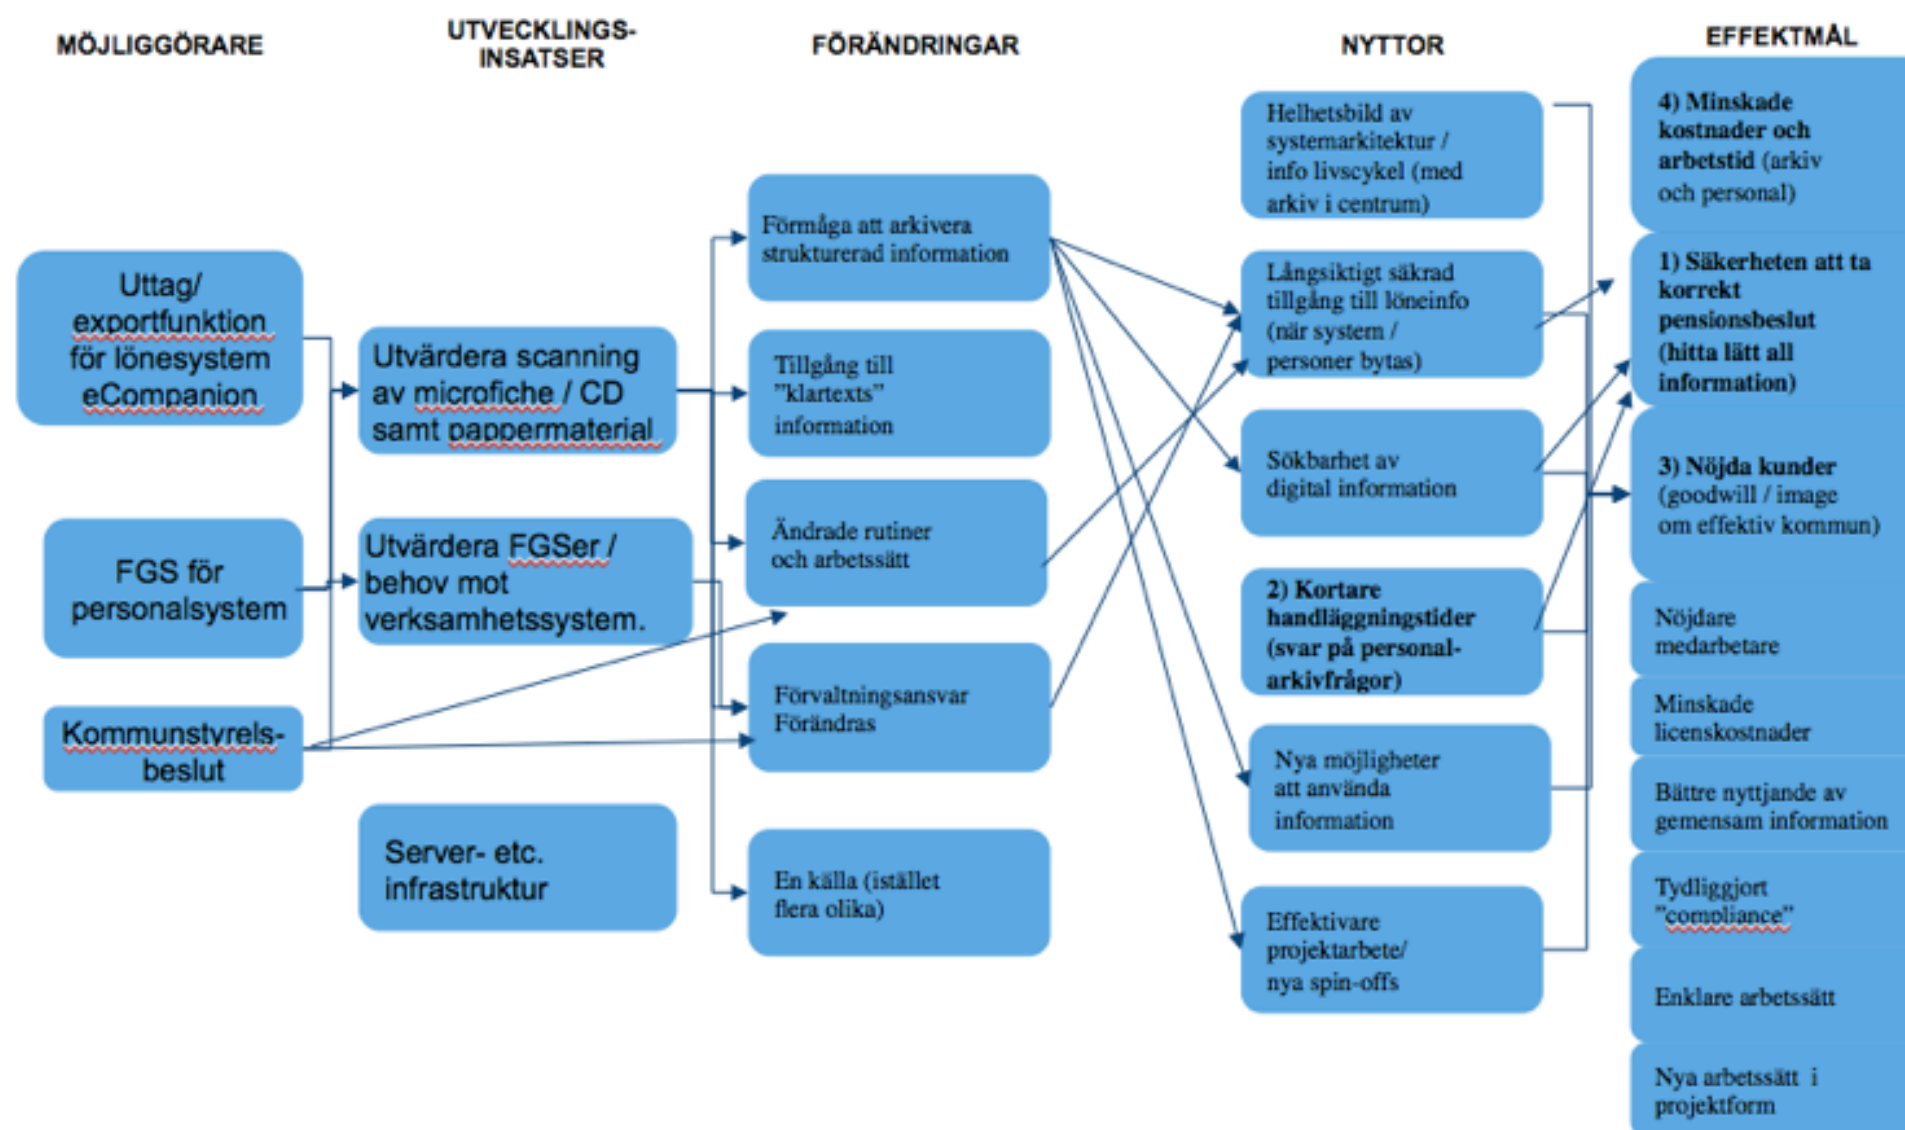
MÖJLIGGÖRARE

Uttag/ exportfunktion för lönesystem eCompanion

FGS för personalsystem

Kommunstyrels-beslut

UTVECKLINGS-INSATSER

Utvärdera scanning av microfiche / CD samt pappermaterial

Utvärdera FGSer / behov mot verksamhetssystem.

Server- etc. infrastruktur

FÖRÄNDRINGAR

Förmåga att arkivera strukturerad information

Tillgång till "klartexts" information

Ändrade rutiner och arbetssätt

Förvaltningsansvar Förändras

En källa (istället flera olika)

NYTTOR

Helhetsbild av systemarkitektur / info livscykel (med arkiv i centrum)

Långsiktigt säkrad tillgång till löneinfo (när system / personer bytas)

Sökbarhet av digital information

2) Kortare handläggningstider (svar på personal-arkivfrågor)

Nya möjligheter att använda information

Effektivare projektarbete/ nya spin-offs

EFFEKTMÅL

4) Minskade kostnader och arbetstid (arkiv och personal)

1) Säkerheten att ta korrekt pensionsbeslut (hitta lätt all information)

3) Nöjda kunder (goodwill / image om effektiv kommun)

Nöjdare medarbetare

Minskade licenskostnader

Bättre nyttjande av gemensam information

Tydliggjort "compliance"

Enklare arbetssätt

Nya arbetssätt i projektform